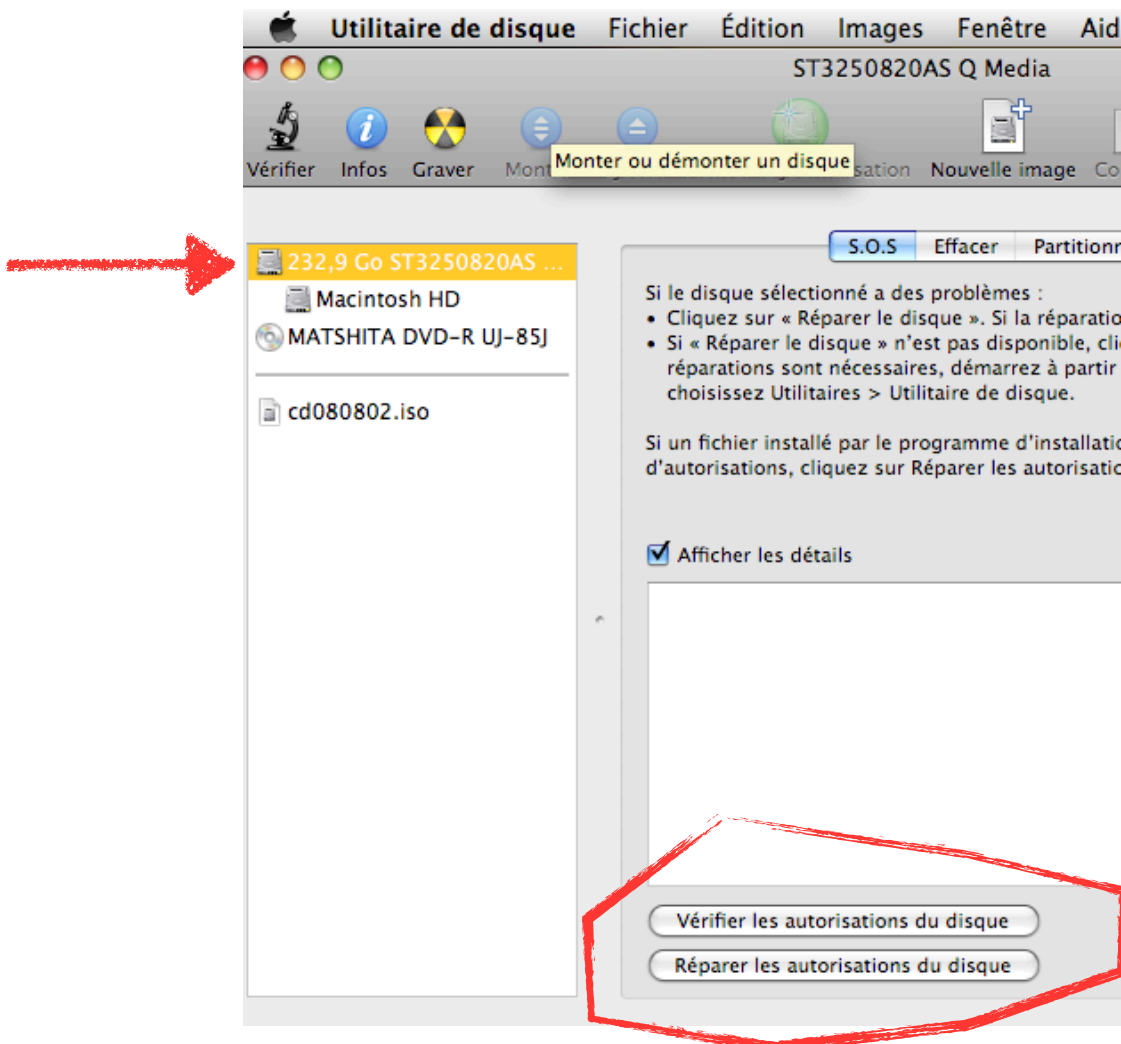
Utilitaire de disque Fichier Édition Images Fenêtre Aid

ST3250820AS Q Media

Vérifier Infos Graver Mont Monter ou démonter un disque sation Nouvelle image Co

232,9 Go ST3250820AS ...
Macintosh HD
MATSHITA DVD-R UJ-85J

cd080802.iso

S.O.S Effacer Partitionn

Si le disque sélectionné a des problèmes :
• Cliquez sur « Réparer le disque ». Si la réparatio
• Si « Réparer le disque » n'est pas disponible, cli réparations sont nécessaires, démarrez à partir choisissez Utilitaires > Utilitaire de disque.

Si un fichier installé par le programme d'installatio d'autorisations, cliquez sur Réparer les autorisatio

Afficher les détails

Vérifier les autorisations du disque
Réparer les autorisations du disque